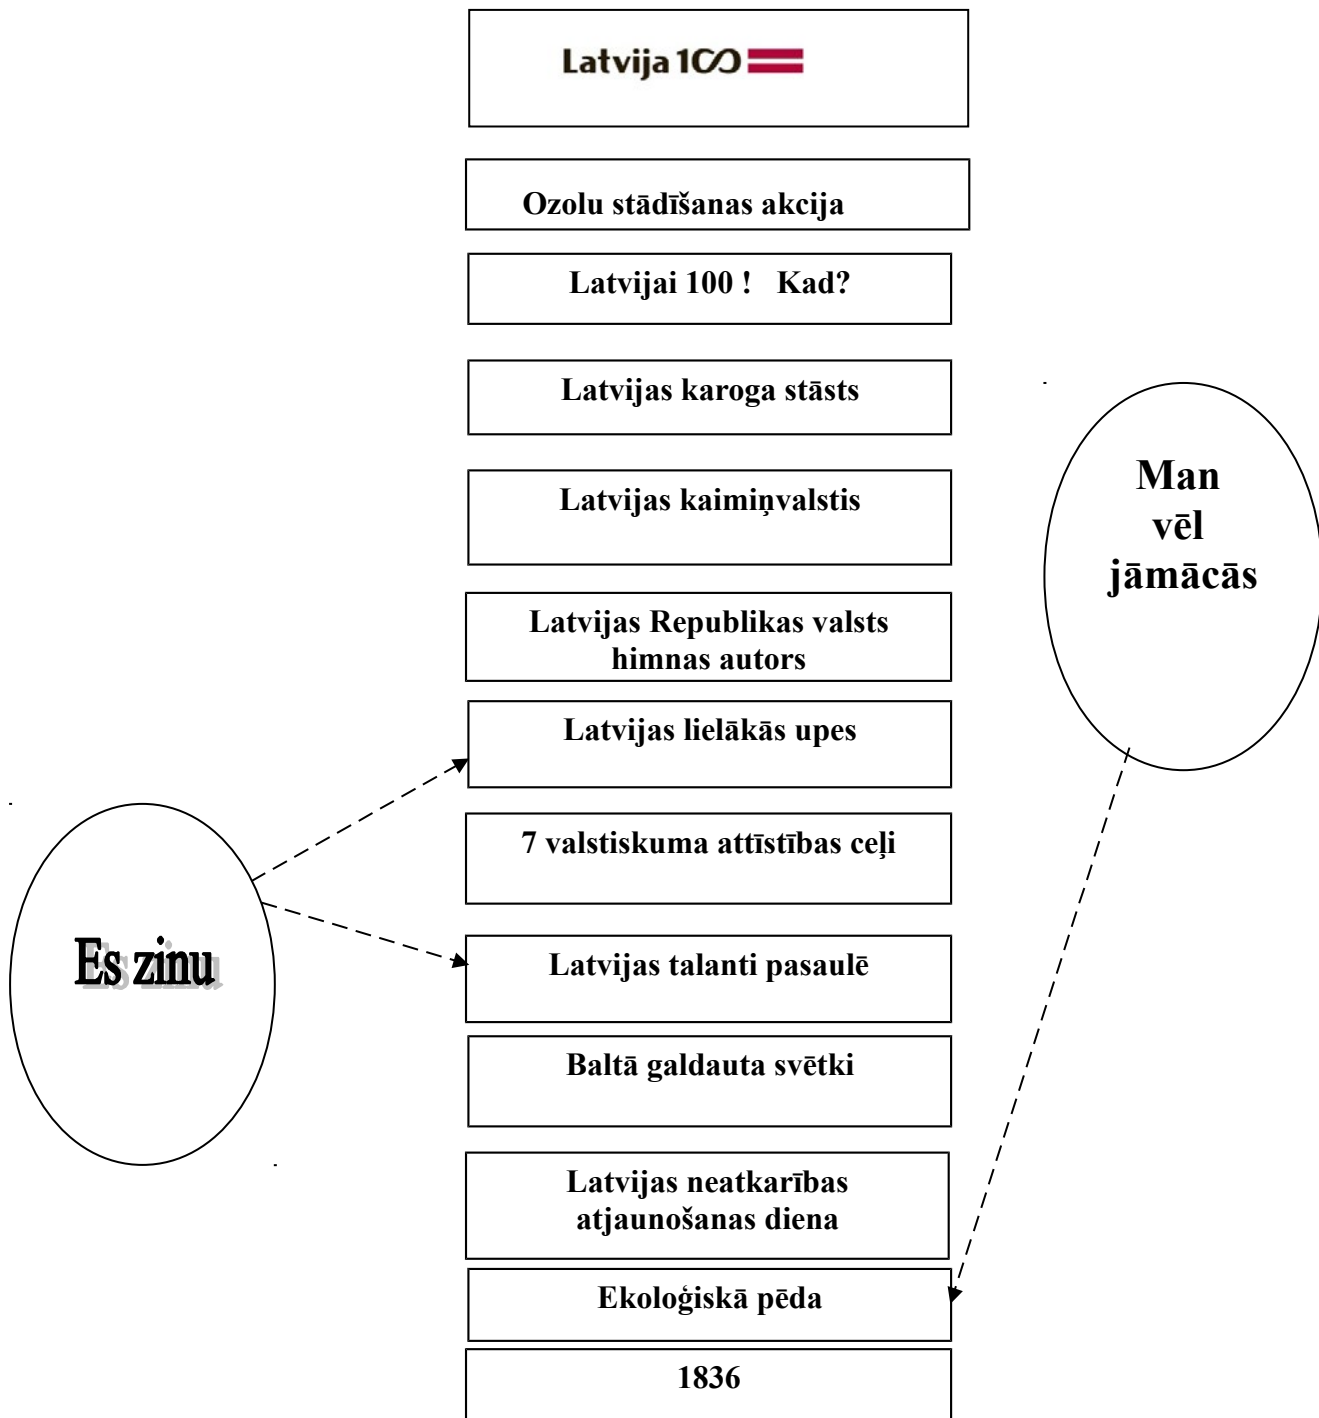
Latvija 100

Ozolu stādīšanas akcija

Latvijai 100 ! Kad?

Latvijas karoga stāsts

Latvijas kaimiņvalstis

Latvijas Republikas valsts himnas autors

Latvijas lielākās upes

7 valstiskuma attīstības ceļi

Latvijas talanti pasaulē

Baltā galdauta svētki

Latvijas neatkarības atjaunošanas diena

Ekoloģiskā pēda

1836

Es zinu

Man vēl jāmācās